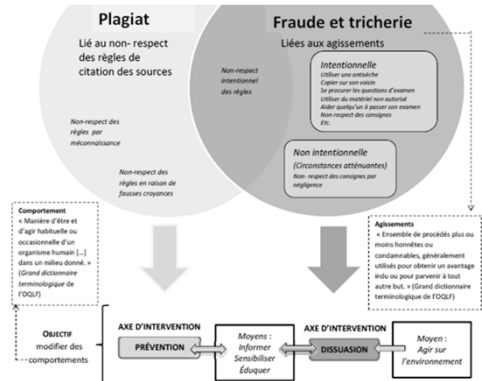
Plagiat

Lié au non- respect des règles de citation des sources

Fraude et tricherie

Liées aux agissements

Non-respect intentionnel des règles

Intentionnelle
Utiliser une antisèche
Copier sur son voisin
Se procurer les questions d'examen
Utiliser du matériel non autorisé
Aider quelqu'un à passer son examen
Non-respect des consignes
Etc.

Non-respect des règles par méconnaissance

Non intentionnelle
(Circonstances atténuantes)
Non- respect des consignes par négligence

Non-respect des règles en raison de fausses croyances

Comportement
« Manière d'être et d'agir habituelle ou occasionnelle d'un organisme humain [...] dans un milieu donné. » (Grand dictionnaire terminologique de l'OQLF)

Agissements
« Ensemble de procédés plus ou moins honnêtes ou condamnables, généralement utilisés pour obtenir un avantage indu ou pour parvenir à tout autre but. » (Grand dictionnaire terminologique de l'OQLF)

OBJECTIF
modifier des comportements

AXE D'INTERVENTION
PRÉVENTION

Moyens :
Informer
Sensibiliser
Éduquer

AXE D'INTERVENTION
DISSUASION

Moyen :
Agir sur l'environnement